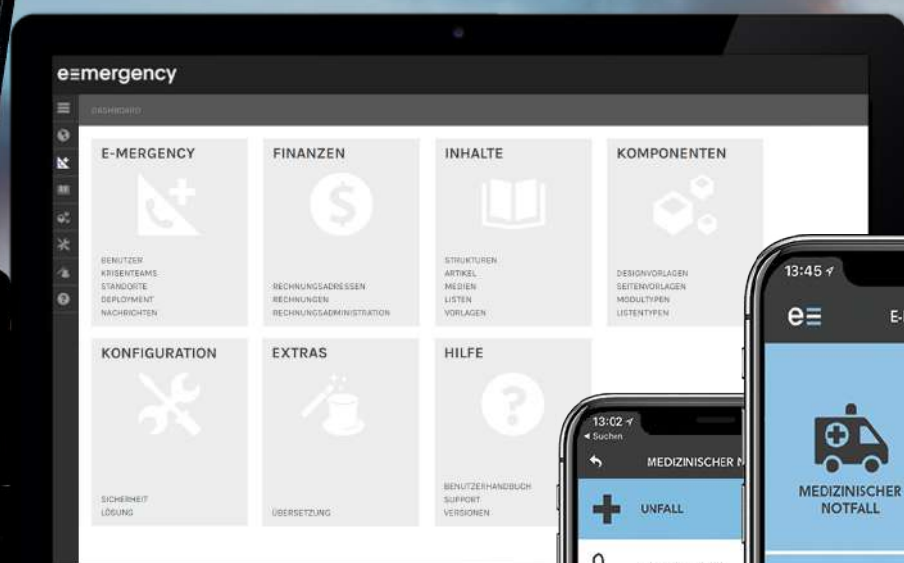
e≡mergency

DASHBOARD

E-MERGENCY

BENUTZER
KRISENTEAMS
STANDORTE
DEPLOYMENT
NACHRICHTEN

FINANZEN

RECHNUNGSADRESSEN
RECHNUNGEN
RECHNUNGSADMINISTRATION

INHALTE

STRUKTUREN
ARTIKEL
MEDIEN
LISTEN
VORLAGEN

KOMPONENTEN

DESIGNVORLAGEN
SEITENVORLAGEN
MODULTYPEN
LISTENTYPEN

KONFIGURATION

SICHERHEIT
LÖSUNG

EXTRAS

ÜBERSETZUNG

HILFE

BENUTZERHANDBUCH
SUPPORT
VERSIONEN

13:02
◂ Suchen
MEDIZINISCHER N
UNFALL

13:45
e≡
E-
MEDIZINISCHER
NOTFALL